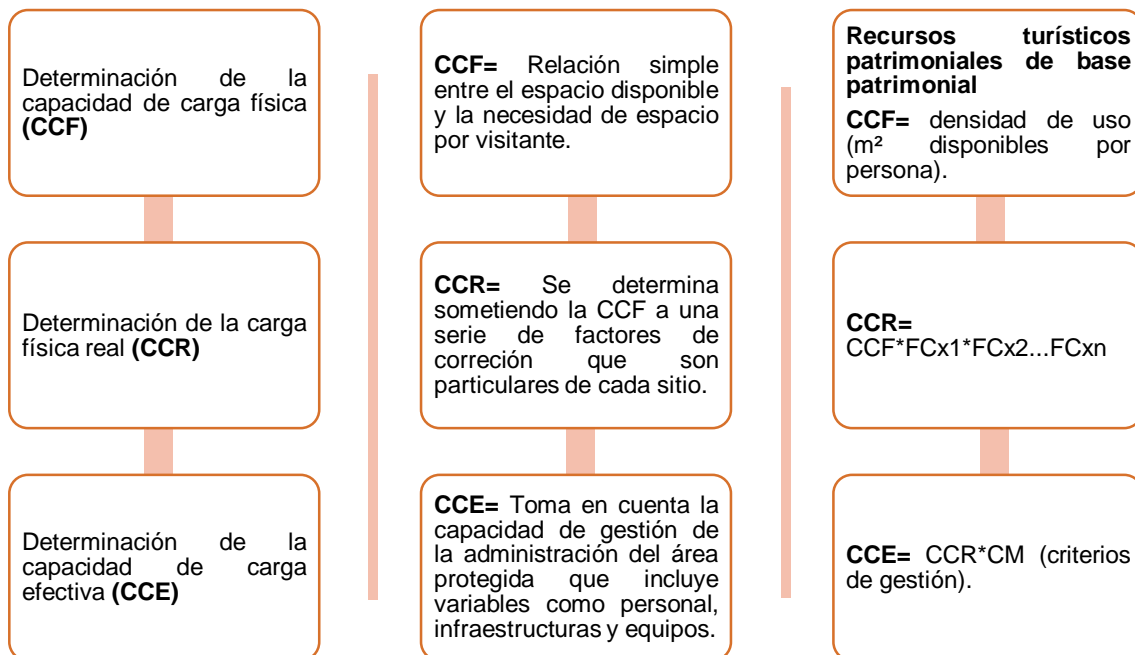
Determinación de la capacidad de carga física **(CCF)**

Determinación de la carga física real **(CCR)**

Determinación de la capacidad de carga efectiva **(CCE)**

**CCF=** Relación simple entre el espacio disponible y la necesidad de espacio por visitante.

**CCR=** Se determina sometiendo la CCF a una serie de factores de correción que son particulares de cada sitio.

**CCE=** Toma en cuenta la capacidad de gestión de la administración del área protegida que incluye variables como personal, infraestructuras y equipos.

**Recursos turísticos patrimoniales de base patrimonial**

**CCF=** densidad de uso (m² disponibles por persona).

**CCR=** CCF*FCx1*FCx2...FCxn

**CCE=** CCR*CM (criterios de gestión).